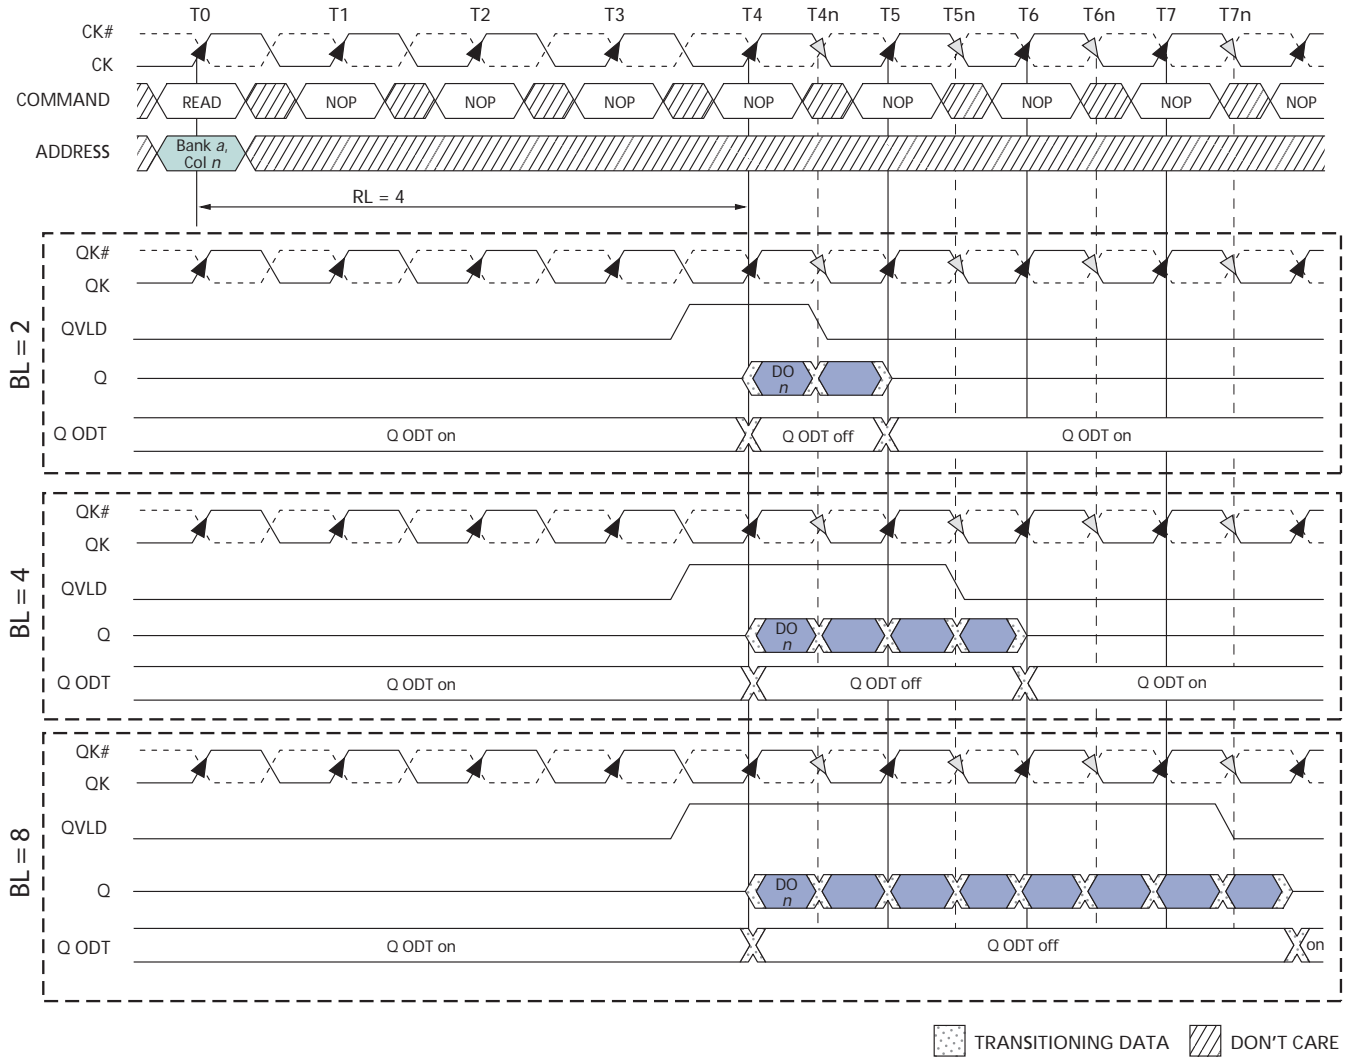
T0 T1 T2 T3 T4 T4n T5 T5n T6 T6n T7 T7n

CK#
CK
COMMAND READ NOP NOP NOP NOP NOP NOP NOP NOP
ADDRESS Bank *a*, Col *n*

RL = 4

BL = 2
QK#
QK
QVLD
Q DO *n*
Q ODT Q ODT on Q ODT off Q ODT on

BL = 4
QK#
QK
QVLD
Q DO *n*
Q ODT Q ODT on Q ODT off Q ODT on

BL = 8
QK#
QK
QVLD
Q DO *n*
Q ODT Q ODT on Q ODT off on

TRANSITIONING DATA DON'T CARE